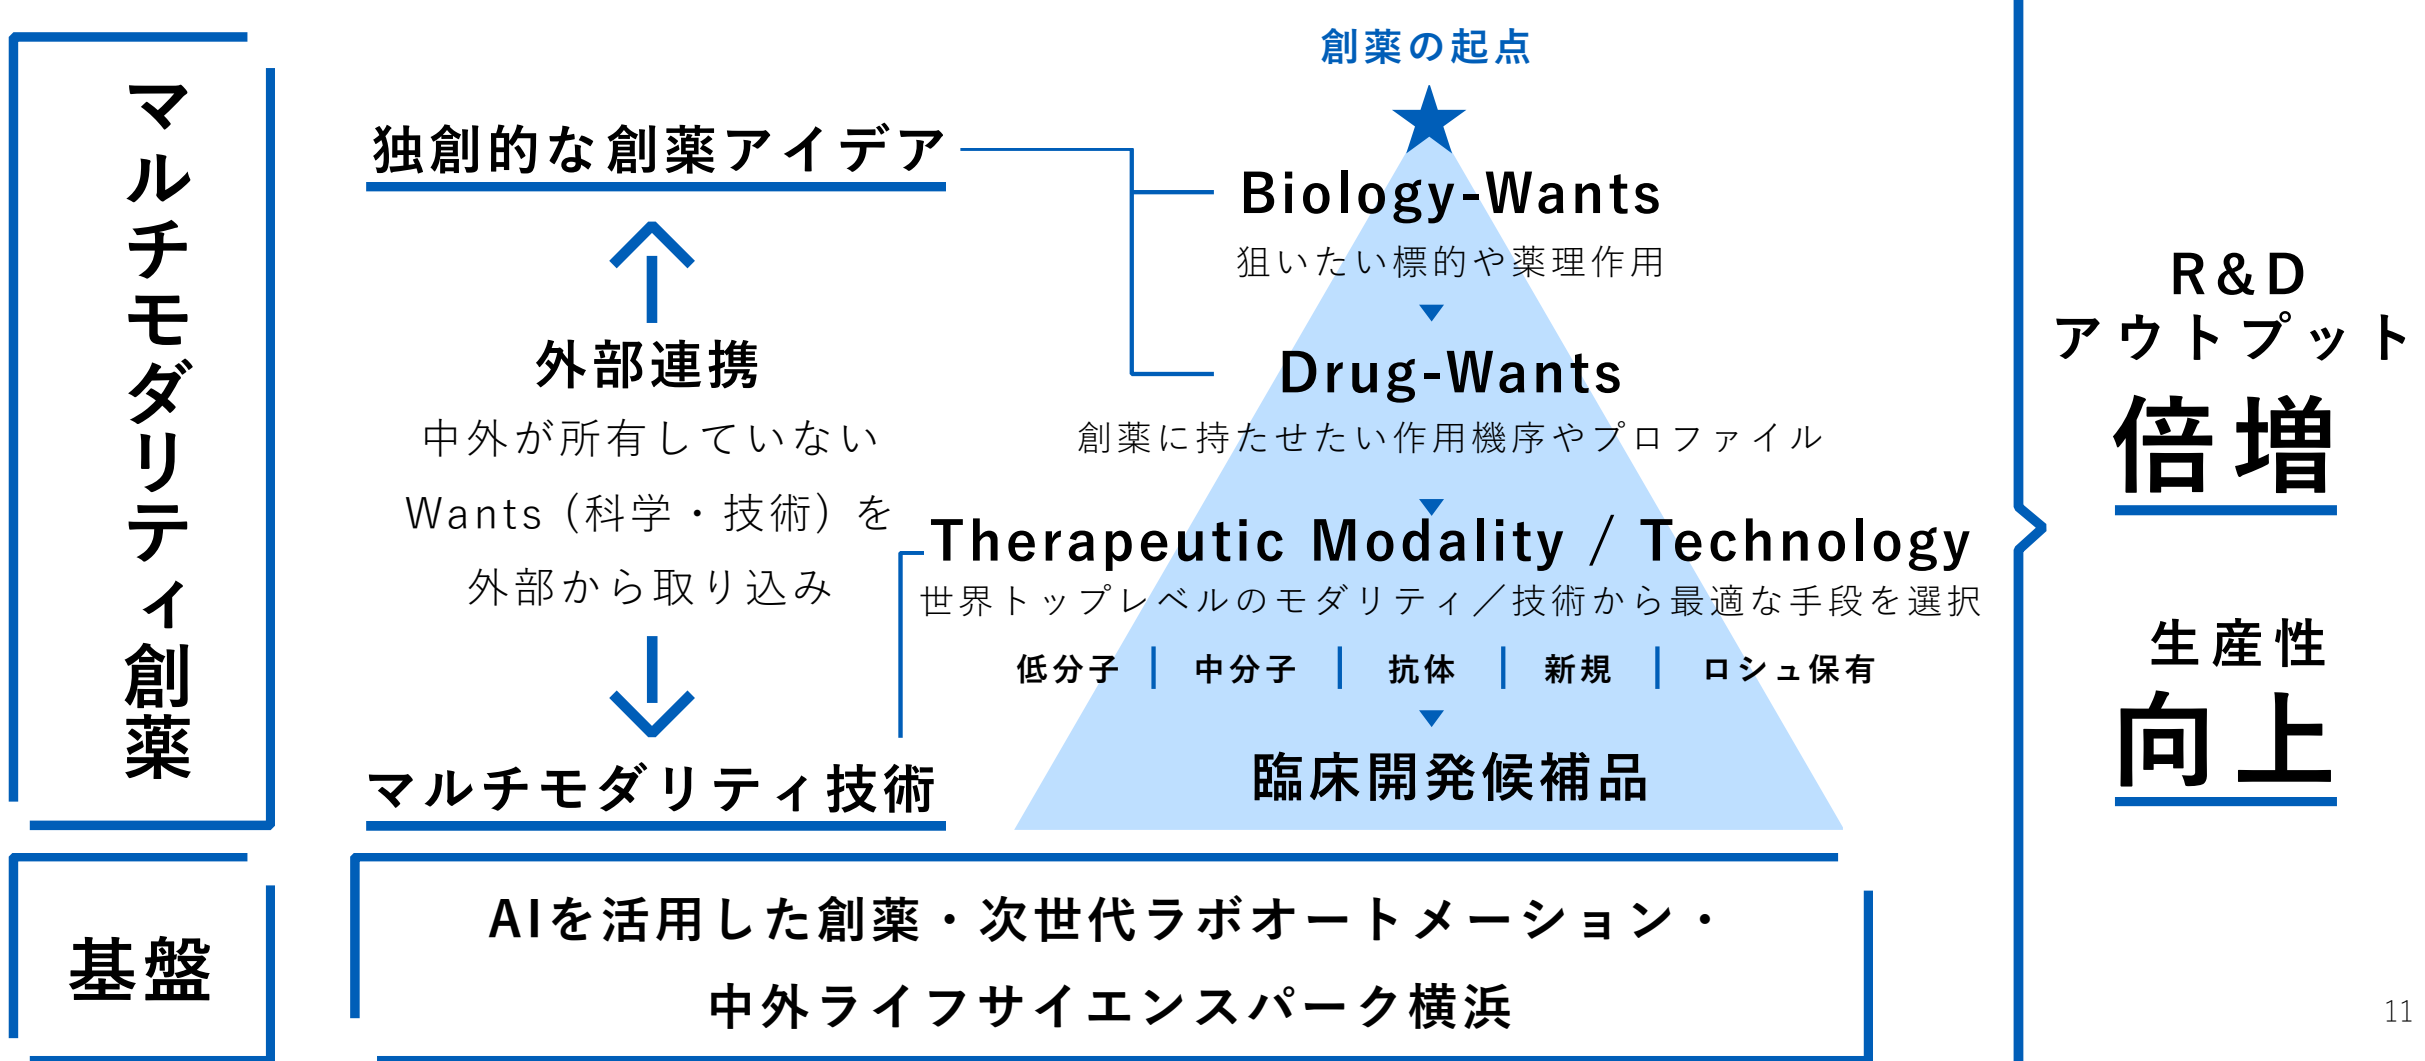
マルチモダリティ創薬

独創的な創薬アイデア

外部連携
中外が所有していない Wants（科学・技術）を外部から取り込み

マルチモダリティ技術

創薬の起点

Biology-Wants
狙いたい標的や薬理作用

Drug-Wants
創薬に持たせたい作用機序やプロファイル

Therapeutic Modality / Technology
世界トップレベルのモダリティ／技術から最適な手段を選択

低分子 | 中分子 | 抗体 | 新規 | ロシュ保有

臨床開発候補品

基盤

AIを活用した創薬・次世代ラボオートメーション・中外ライフサイエンスパーク横浜

R&D
アウトプット
倍増

生産性
向上

11